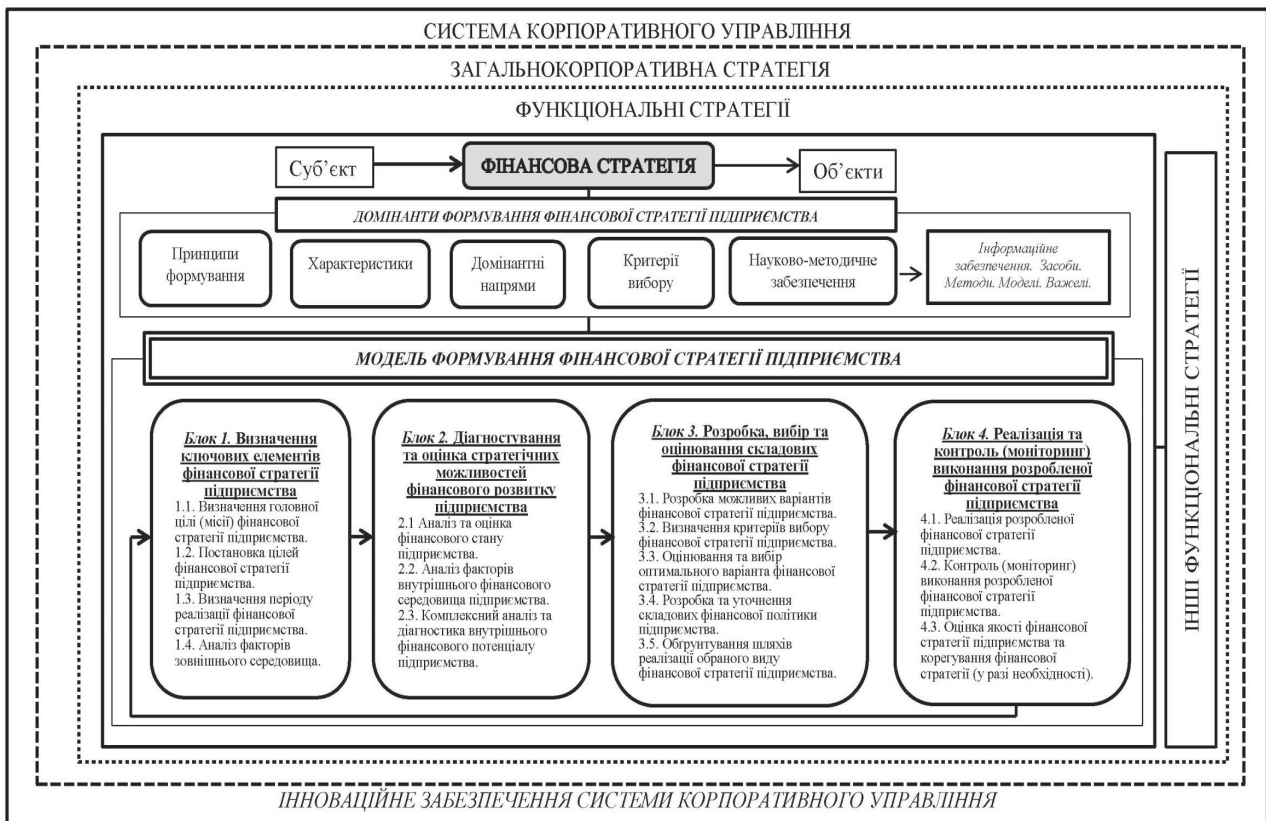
СИСТЕМА КОРПОРАТИВНОГО УПРАВЛІННЯ

ЗАГАЛЬНОКОРПОРАТИВНА СТРАТЕГІЯ

ФУНКЦІОНАЛЬНІ СТРАТЕГІЇ

Суб'єкт

ФІНАНСОВА СТРАТЕГІЯ

Об'єкти

ДОМІНАНТИ ФОРМУВАННЯ ФІНАНСОВОЇ СТРАТЕГІЇ ПІДПРИЄМСТВА

Принципи формування

Характеристики

Домінантні напрями

Критерії вибору

Науково-методичне забезпечення

Інформаційне забезпечення. Засоби. Методи. Моделі. Важелі.

МОДЕЛЬ ФОРМУВАННЯ ФІНАНСОВОЇ СТРАТЕГІЇ ПІДПРИЄМСТВА

Блок 1. Визначення ключових елементів фінансової стратегії підприємства
1.1. Визначення головної цілі (місії) фінансової стратегії підприємства.
1.2. Постановка цілей фінансової стратегії підприємства.
1.3. Визначення періоду реалізації фінансової стратегії підприємства.
1.4. Аналіз факторів зовнішнього середовища.

Блок 2. Діагностування та оцінка стратегічних можливостей фінансового розвитку підприємства
2.1 Аналіз та оцінка фінансового стану підприємства.
2.2. Аналіз факторів внутрішнього фінансового середовища підприємства.
2.3. Комплексний аналіз та діагностика внутрішнього фінансового потенціалу підприємства.

Блок 3. Розробка, вибір та оцінювання складових фінансової стратегії підприємства
3.1. Розробка можливих варіантів фінансової стратегії підприємства.
3.2. Визначення критеріїв вибору фінансової стратегії підприємства.
3.3. Оцінювання та вибір оптимального варіанта фінансової стратегії підприємства.
3.4. Розробка та уточнення складових фінансової політики підприємства.
3.5. Обгрунтування шляхів реалізації обраного виду фінансової стратегії підприємства.

Блок 4. Реалізація та контроль (моніторинг) виконання розробленої фінансової стратегії підприємства
4.1. Реалізація розробленої фінансової стратегії підприємства.
4.2. Контроль (моніторинг) виконання розробленої фінансової стратегії підприємства.
4.3. Оцінка якості фінансової стратегії підприємства та корегування фінансової стратегії (у разі необхідності).

ІНШІ ФУНКЦІОНАЛЬНІ СТРАТЕГІЇ

ІННОВАЦІЙНЕ ЗАБЕЗПЕЧЕННЯ СИСТЕМИ КОРПОРАТИВНОГО УПРАВЛІННЯ